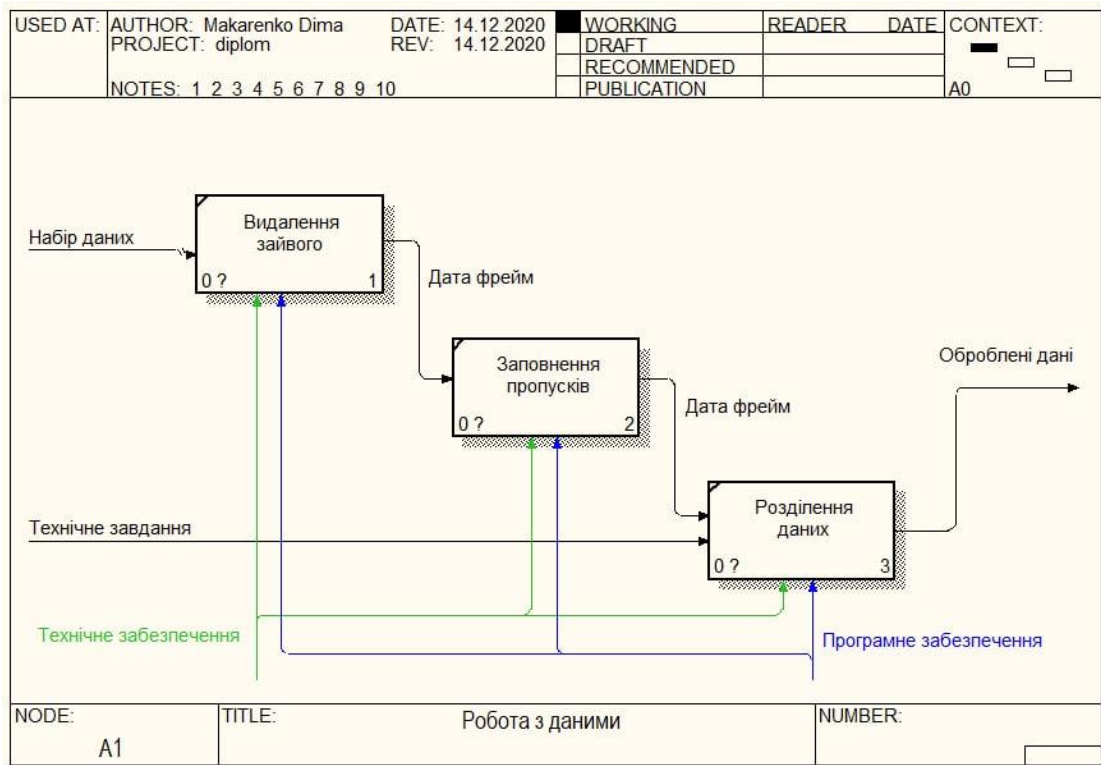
| USED AT: | AUTHOR: Makarenko Dima<br>PROJECT: diplom<br><br>NOTES: 1 2 3 4 5 6 7 8 9 10 | DATE: 14.12.2020<br>REV: 14.12.2020 | | WORKING<br>DRAFT<br>RECOMMENDED<br>PUBLICATION | READER | DATE | CONTEXT:<br><br><br>A0 |
|---|---|---|---|---|---|---|---|

Набір даних

Видалення зайвого

0 ? 1

Дата фрейм

Заповнення пропусків

0 ? 2

Дата фрейм

Оброблені дані

Технічне завдання

Розділення даних

0 ? 3

Технічне забезпечення

Програмне забезпечення

| NODE:<br>A1 | TITLE: | Робота з даними | NUMBER: |
|---|---|---|---|